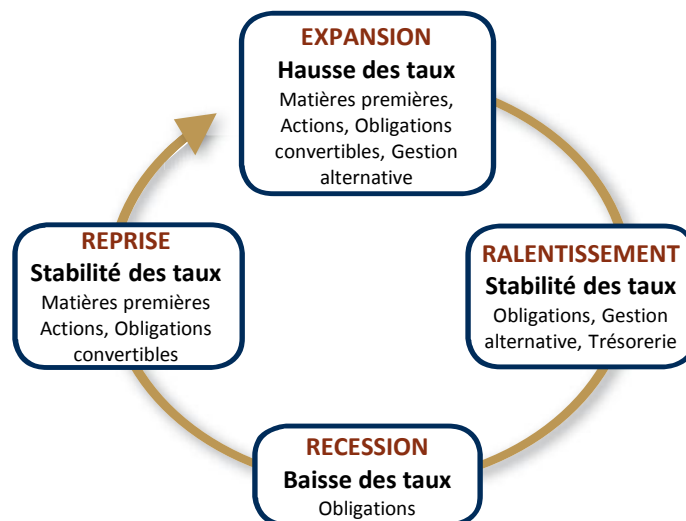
EXPANSION
Hausse des taux
Matières premières, Actions, Obligations convertibles, Gestion alternative

RALENTISSEMENT
Stabilité des taux
Obligations, Gestion alternative, Trésorerie

RECESSION
Baisse des taux
Obligations

REPRISE
Stabilité des taux
Matières premières Actions, Obligations convertibles